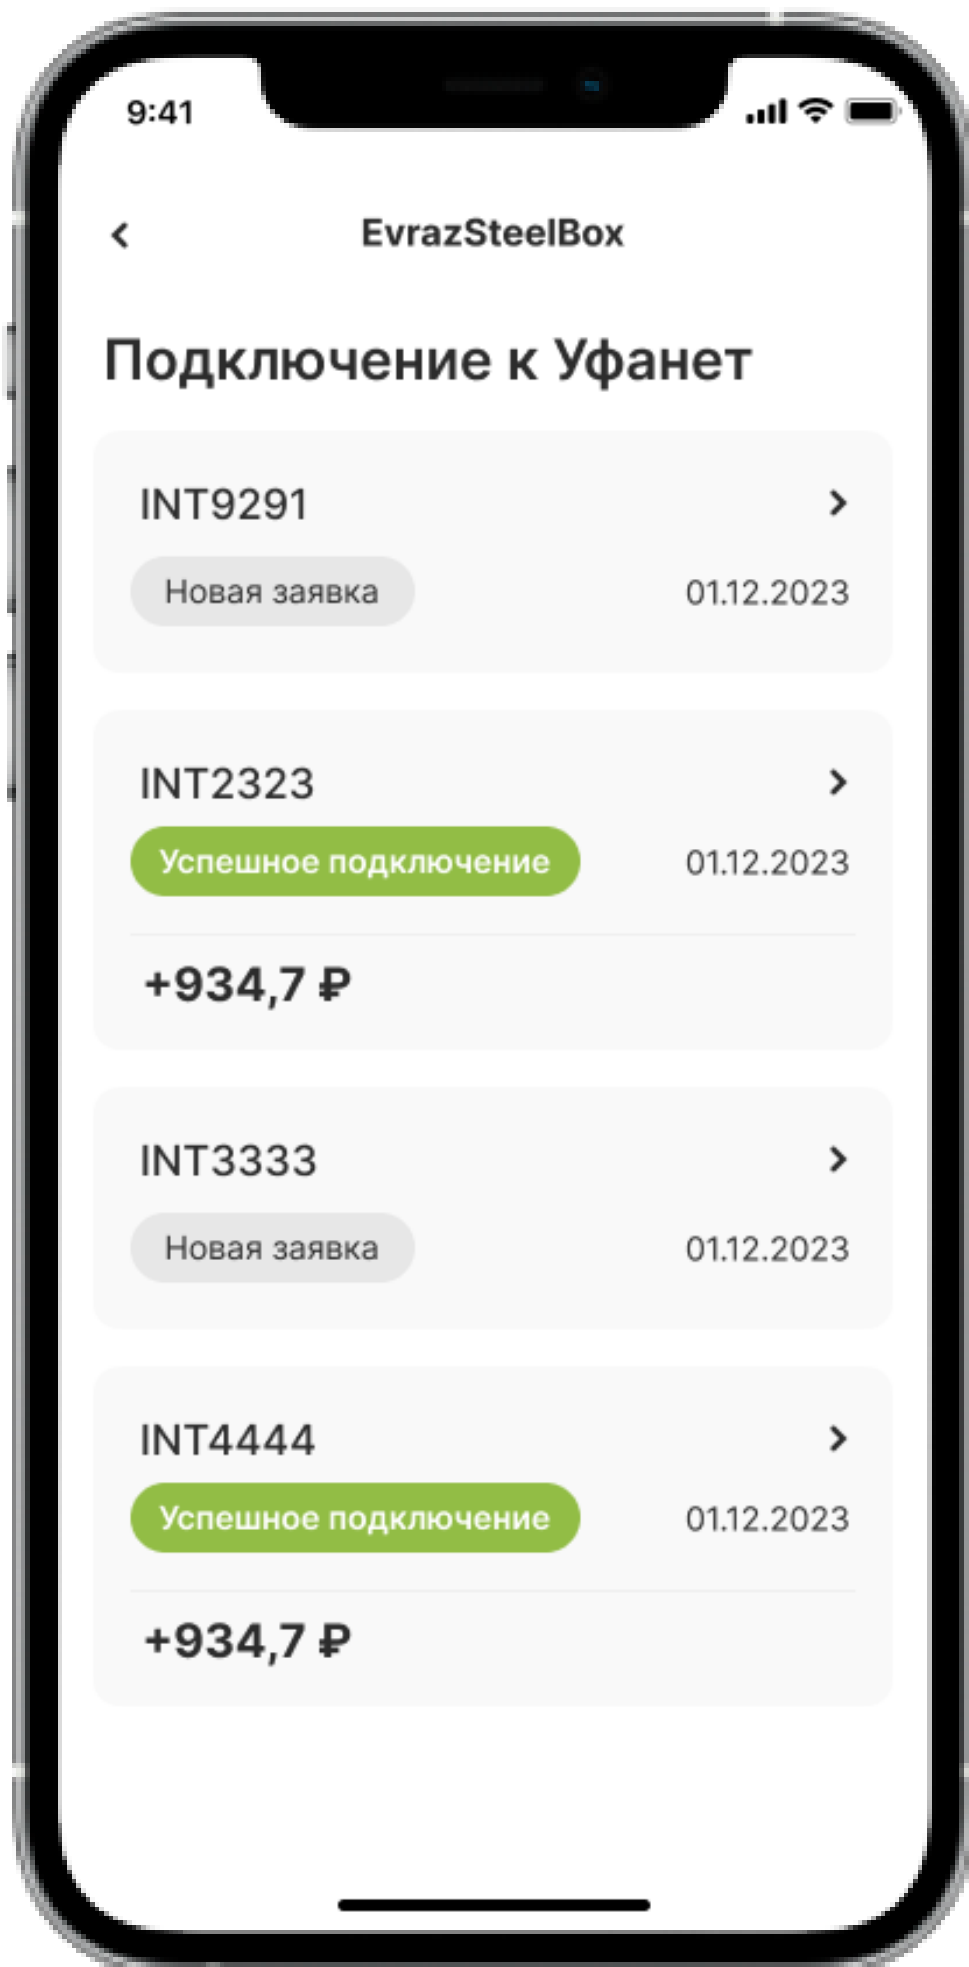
9:41

<

EvrazSteelBox

Подключение к Уфанет

INT9291 >

Новая заявка 01.12.2023

INT2323 >

Успешное подключение 01.12.2023

+934,7 ₽

INT3333 >

Новая заявка 01.12.2023

INT4444 >

Успешное подключение 01.12.2023

+934,7 ₽